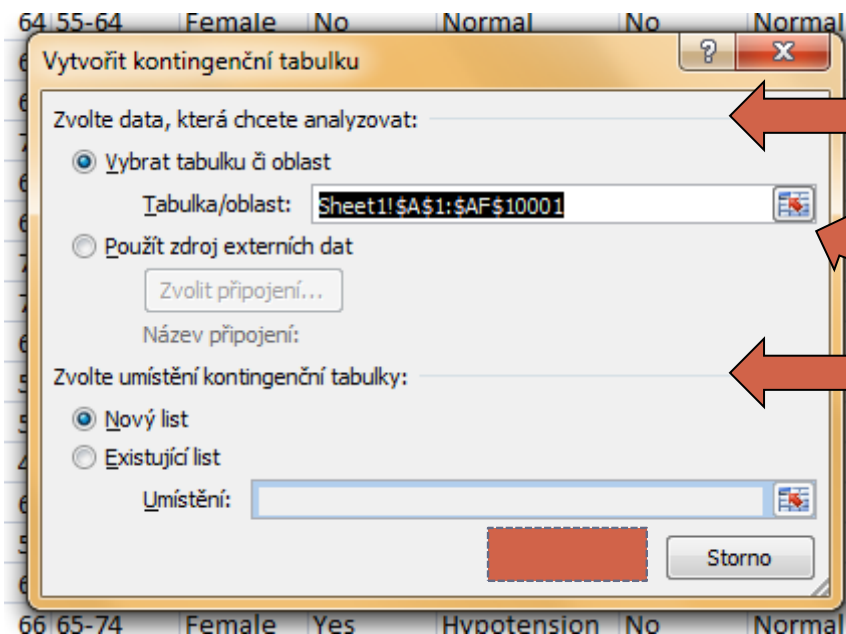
64 55-64 Female No Normal No Normal

Vytvořit kontingenční tabulku

?

X

Zvolte data, která chcete analyzovat:

Vybrat tabulku či oblast

Tabulka/oblast: Sheet1!$A$1:$AF$10001

Použít zdroj externích dat

Zvolit připojení...

Název připojení:

Zvolte umístění kontingenční tabulky:

Nový list

Existující list

Umístění:

Storno

66 65-74 Female Yes Hypotension No Normal